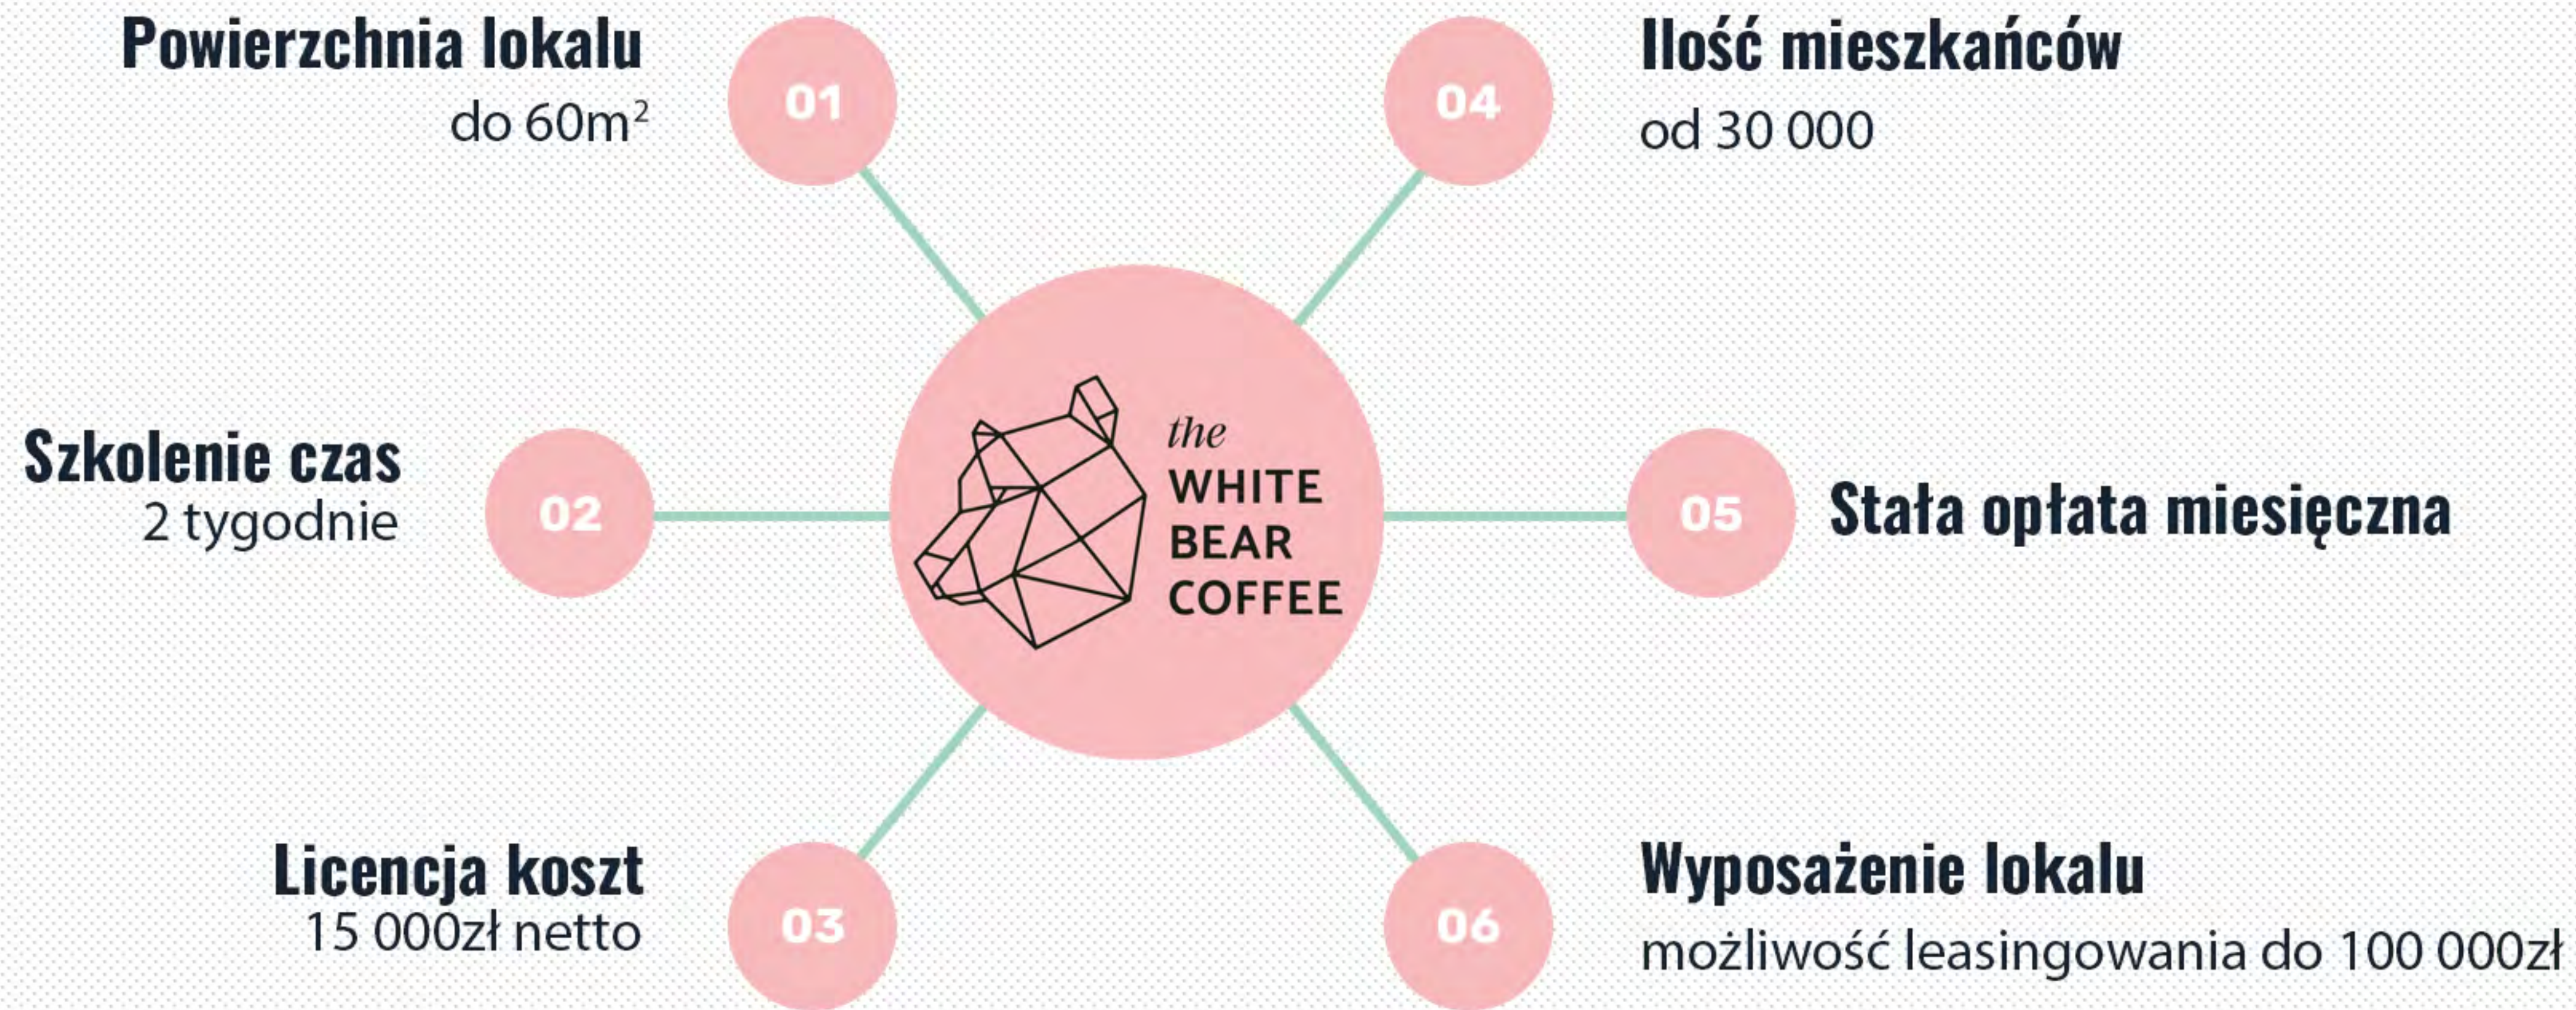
Powierzchnia lokalu
do $60m^2$

01

04

Ilość mieszkańców
od 30 000

Szkolenie czas
2 tygodnie

02

the WHITE BEAR COFFEE

05

Stała opłata miesięczna

Licencja koszt
15 000zł netto

03

06

Wyposażenie lokalu
możliwość leasingowania do 100 000zł